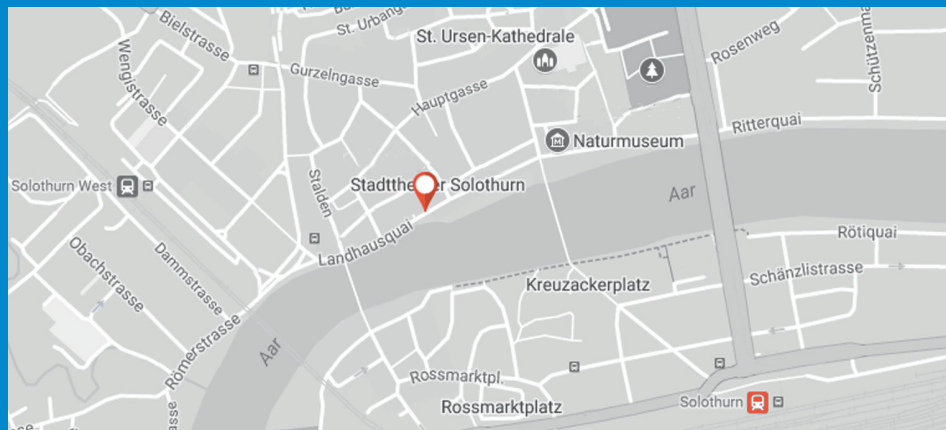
Bielstrasse
St. Urbang
St. Ursen-Kathedrale
Rosenweg
Schützenm
Wengistrasse
Gurzelngasse
Hauptgasse
Naturmuseum
Ritterquai
Solothurn West
Stadtthe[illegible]r Solothurn
Stalden
Aar
Obachstrasse
Dammstrasse
Landhausquai
Rötiquai
Schänzlistrasse
Kreuzackerplatz
Römerstrasse
Aar
Rossmarktpl.
Rossmarktplatz
Solothurn